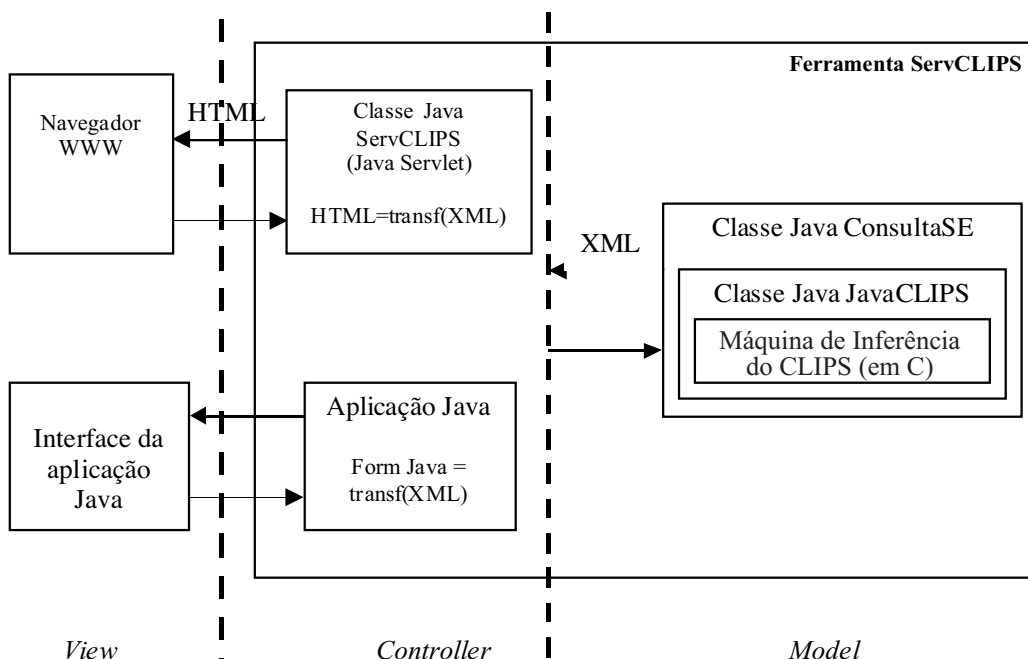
Ferramenta ServCLIPS

Navegador WWW

HTML

Classe Java ServCLIPS (Java Servlet)

HTML=transf(XML)

XML

Classe Java ConsultaSE

Classe Java JavaCLIPS

Máquina de Inferência do CLIPS (em C)

Interface da aplicação Java

Aplicação Java

Form Java = transf(XML)

View

Controller

Model